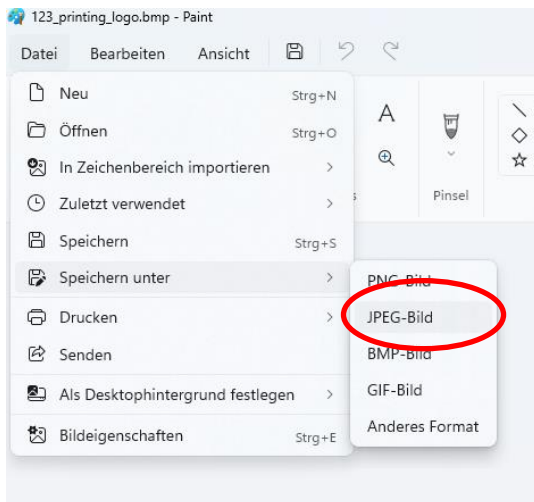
123_printing_logo.bmp - Paint

Datei Bearbeiten Ansicht

Neu Strg+N
Öffnen Strg+O
In Zeichenbereich importieren
Zuletzt verwendet
Speichern Strg+S
Speichern unter
Drucken
Senden
Als Desktophintergrund festlegen
Bildeigenschaften Strg+E

A
Pinsel

PNG-Bild
JPEG-Bild
BMP-Bild
GIF-Bild
Anderes Format